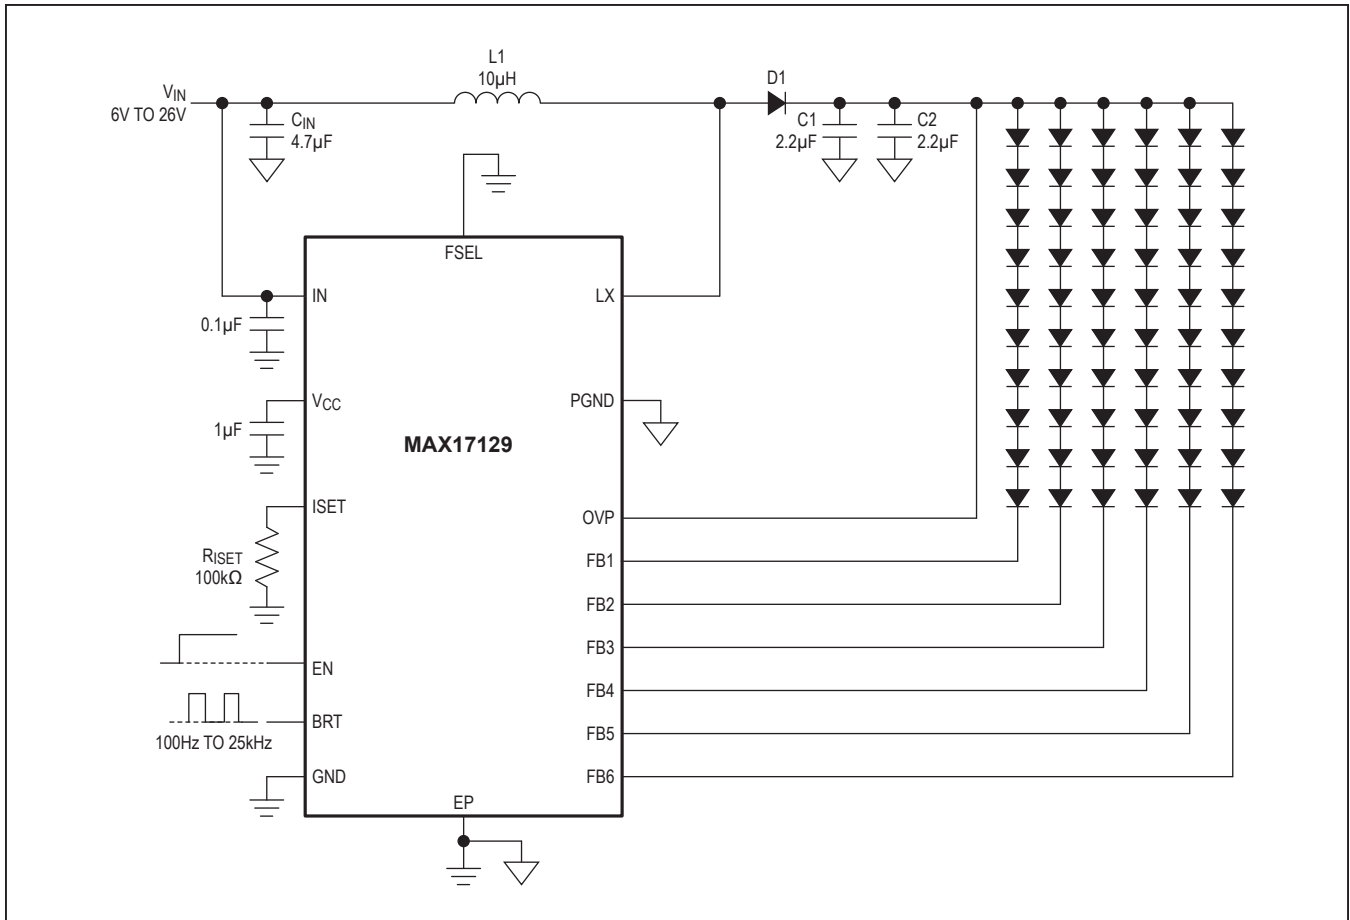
$V_{IN}$
6V TO 26V

$C_{IN}$
4.7µF

L1
10µH

D1

C1
2.2µF

C2
2.2µF

FSEL

IN

LX

0.1µF

$V_{CC}$

1µF

PGND

MAX17129

ISET

$R_{ISET}$
100kΩ

OVP

FB1

FB2

FB3

EN

FB4

BRT

100Hz TO 25kHz

FB5

GND

FB6

EP